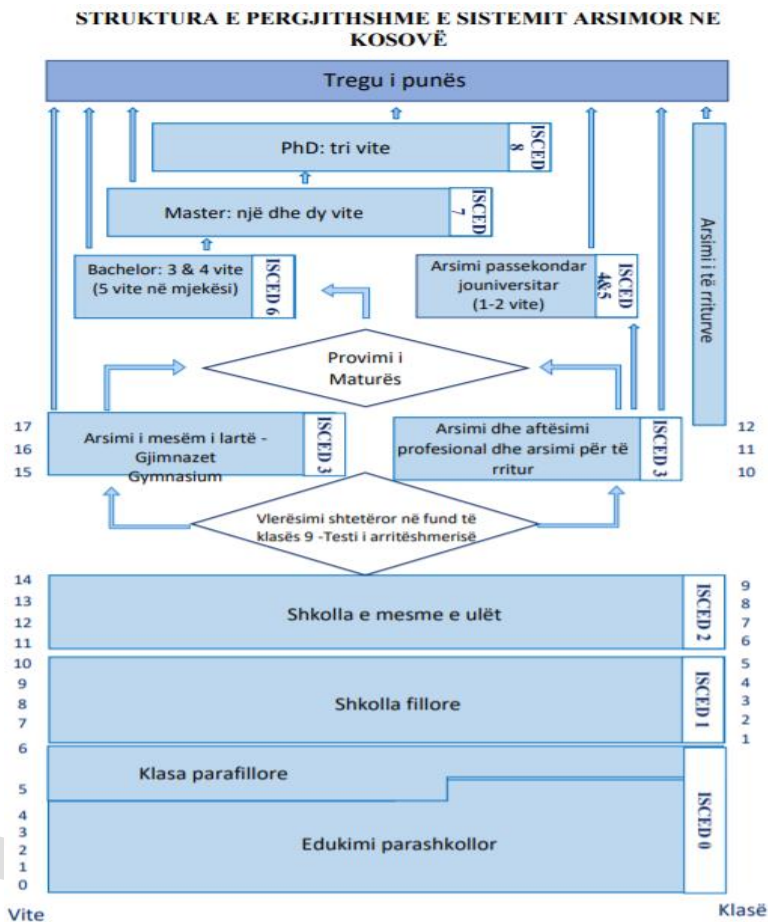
STRUKTURA E PERGJITHSHME E SISTEMIT ARSIMOR NE KOSOVË

Tregu i punës

PhD: tri vite
ISCED 8

Master: një dhe dy vite
ISCED 7

Bachelor: 3 & 4 vite (5 vite në mjekësi)
ISCED 6

Arsimi passekondar jouniversitar (1-2 vite)
ISCED 4&5

Arsimi i të rriturve

Provimi i Maturës

17
16
15

Arsimi i mesëm i lartë - Gjimnazet Gymnasium
ISCED 3

Arsimi dhe aftësimi profesional dhe arsimi për të rritur
ISCED 3

12
11
10

Vlerësimi shtetëror në fund të klasës 9 -Testi i arritëshmerisë

14
13
12
11

Shkolla e mesme e ulët
ISCED 2

9
8
7
6

10
9
8
7

Shkolla fillore
ISCED 1

5
4
3
2
1

6
5

Klasa parafillore

4
3
2
1
0

Edukimi parashkollor
ISCED 0

Vite

Klasë